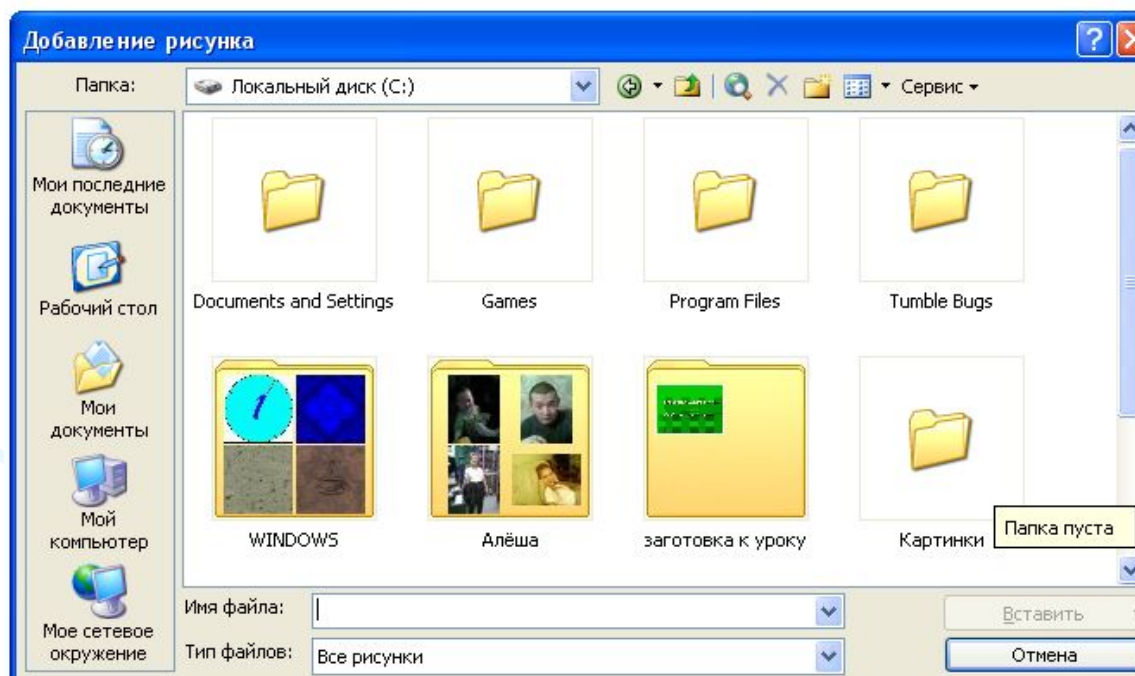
Добавление рисунка

Папка: Локальный диск (C:)

Сервис

Мои последние документы

Рабочий стол

Мои документы

Мой компьютер

Мое сетевое окружение

Documents and Settings

Games

Program Files

Tumble Bugs

WINDOWS

Алёша

заготовка к уроку

Картинки

Папка пуста

Имя файла:

Тип файлов: Все рисунки

Вставить

Отмена